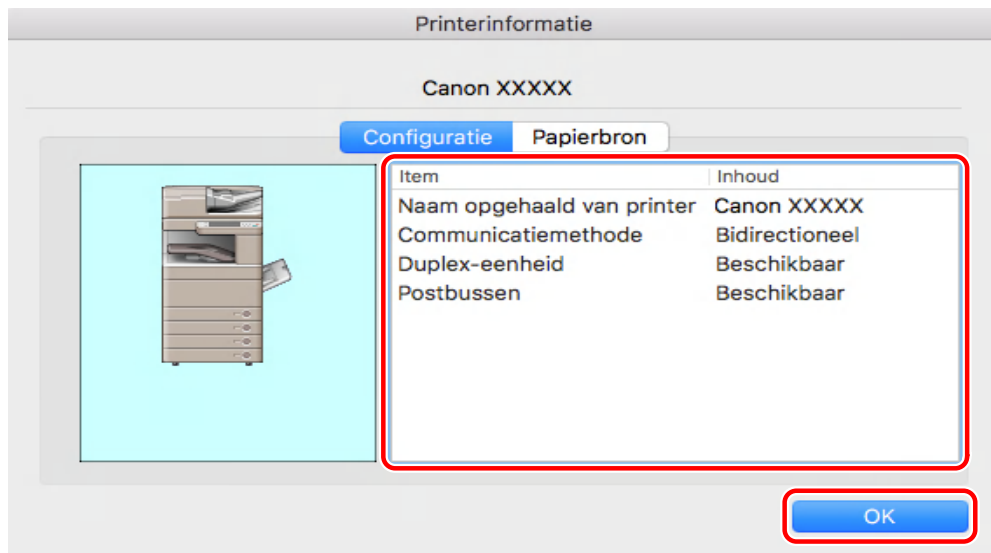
Printerinformatie

Canon XXXXX

Configuratie | Papierbron

| Item | Inhoud |
|---|---|
| Naam opgehaald van printer | Canon XXXXX |
| Communicatiemethode | Bidirectioneel |
| Duplex-eenheid | Beschikbaar |
| Postbussen | Beschikbaar |

OK